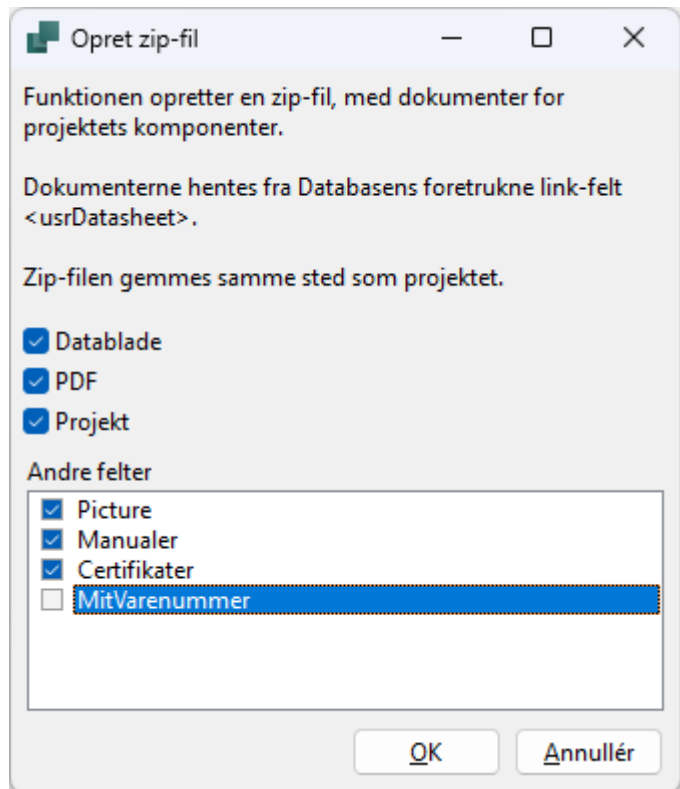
Opret zip-fil

Funktionen opretter en zip-fil, med dokumenter for projektets komponenter.

Dokumenterne hentes fra Databasens foretrukne link-felt <usrDatasheet>.

Zip-filen gemmes samme sted som projektet.

Datablade
PDF
Projekt

Andre felter
Picture
Manualer
Certifikater
MitVarenummer

OK
Annullér